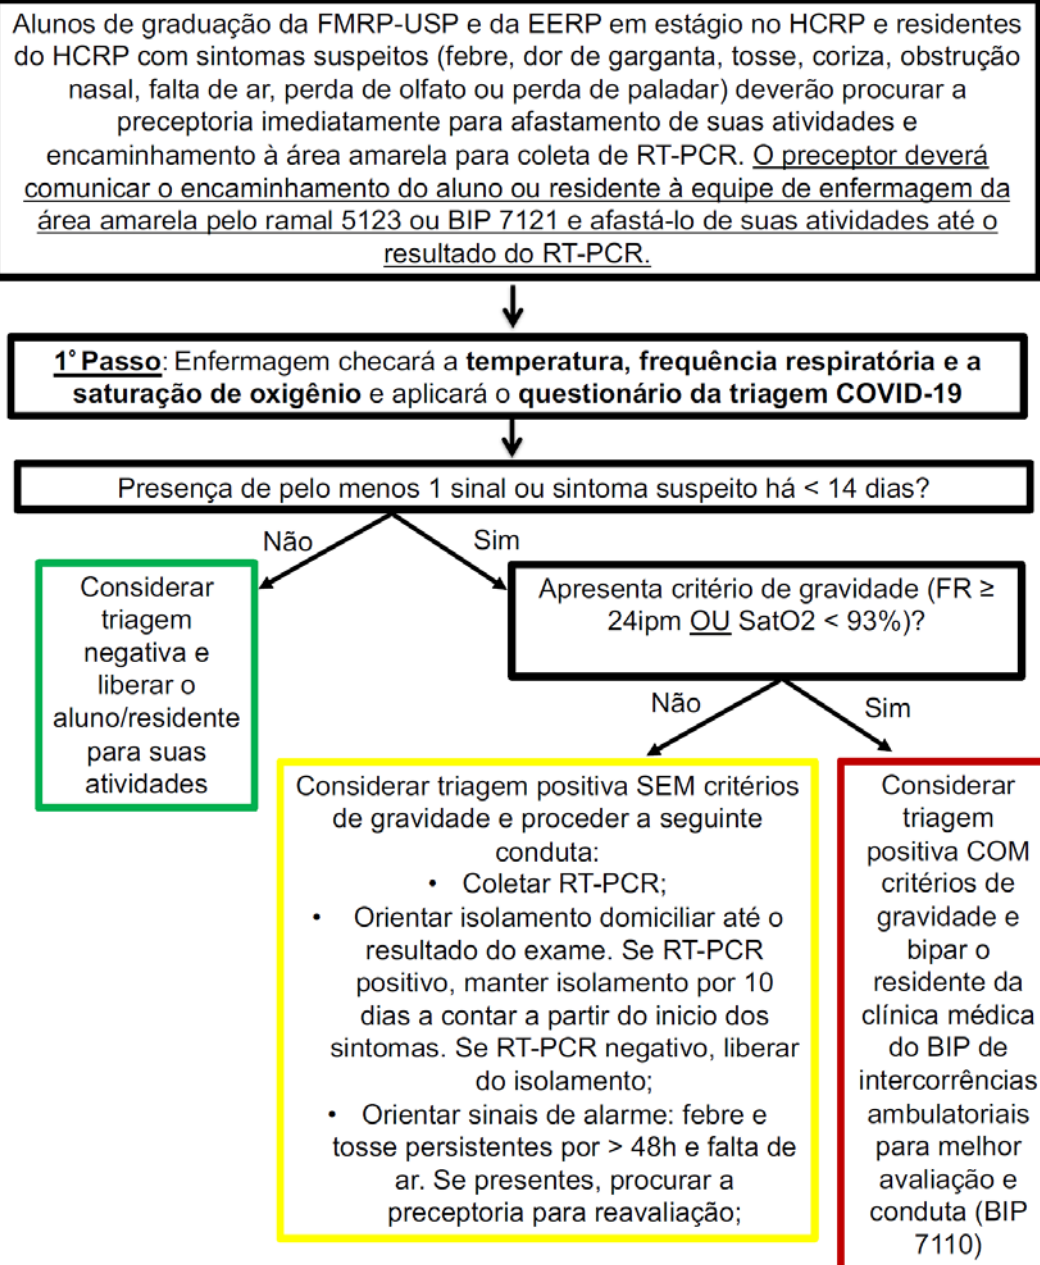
Alunos de graduação da FMRP-USP e da EERP em estágio no HCRP e residentes do HCRP com sintomas suspeitos (febre, dor de garganta, tosse, coriza, obstrução nasal, falta de ar, perda de olfato ou perda de paladar) deverão procurar a preceptoria imediatamente para afastamento de suas atividades e encaminhamento à área amarela para coleta de RT-PCR. O preceptor deverá comunicar o encaminhamento do aluno ou residente à equipe de enfermagem da área amarela pelo ramal 5123 ou BIP 7121 e afastá-lo de suas atividades até o resultado do RT-PCR.

1° Passo: Enfermagem checará a temperatura, frequência respiratória e a saturação de oxigênio e aplicará o questionário da triagem COVID-19

Presença de pelo menos 1 sinal ou sintoma suspeito há < 14 dias?

Não

Sim

Considerar triagem negativa e liberar o aluno/residente para suas atividades

Apresenta critério de gravidade (FR ≥ 24ipm OU SatO2 < 93%)?

Não

Sim

Considerar triagem positiva SEM critérios de gravidade e proceder a seguinte conduta:
• Coletar RT-PCR;
• Orientar isolamento domiciliar até o resultado do exame. Se RT-PCR positivo, manter isolamento por 10 dias a contar a partir do inicio dos sintomas. Se RT-PCR negativo, liberar do isolamento;
• Orientar sinais de alarme: febre e tosse persistentes por > 48h e falta de ar. Se presentes, procurar a preceptoria para reavaliação;

Considerar triagem positiva COM critérios de gravidade e bipar o residente da clínica médica do BIP de intercorrências ambulatoriais para melhor avaliação e conduta (BIP 7110)